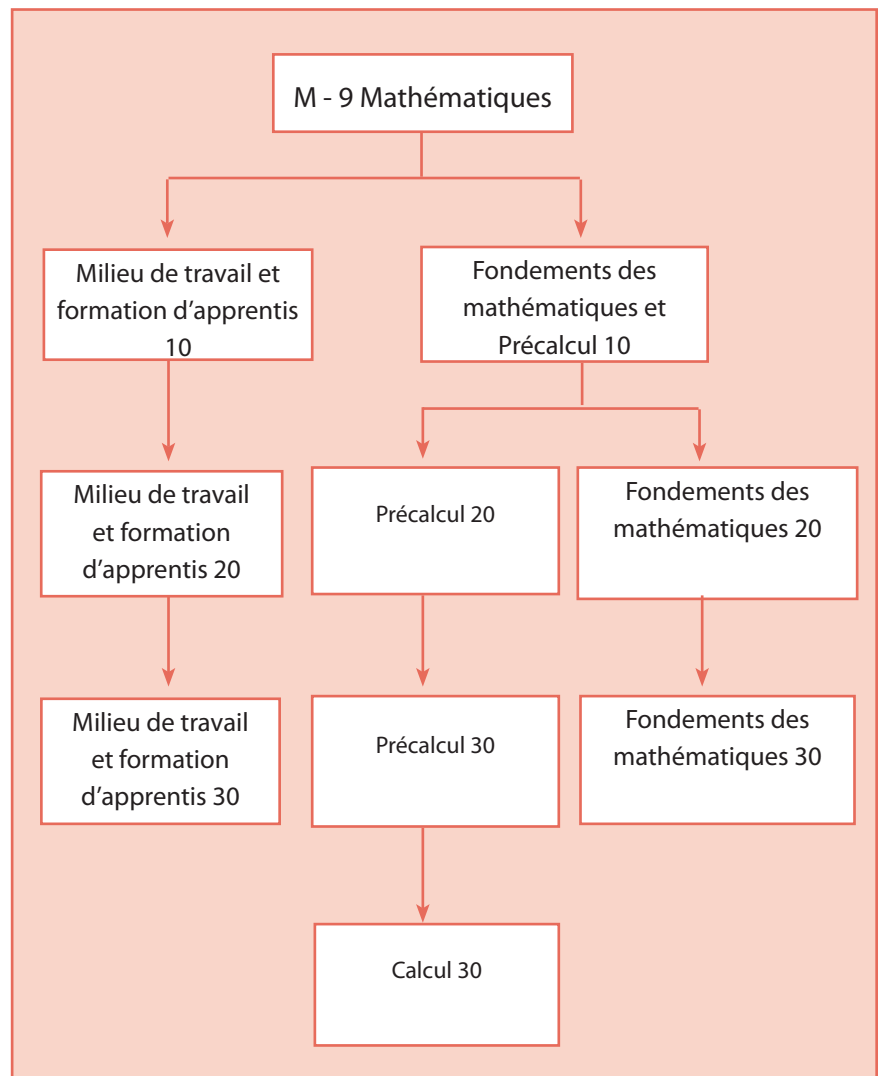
M - 9 Mathématiques

Milieu de travail et formation d'apprentis 10

Fondements des mathématiques et Précalcul 10

Milieu de travail et formation d'apprentis 20

Précalcul 20

Fondements des mathématiques 20

Milieu de travail et formation d'apprentis 30

Précalcul 30

Fondements des mathématiques 30

Calcul 30